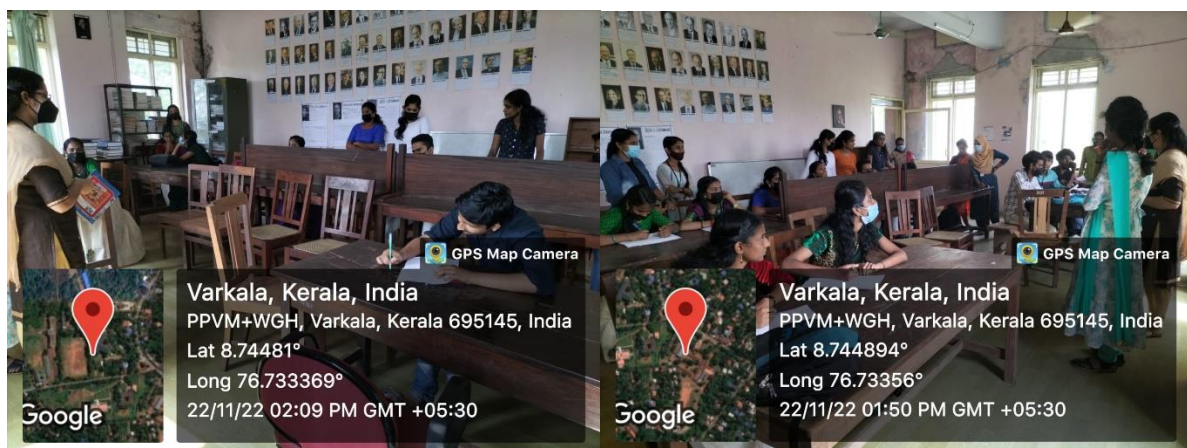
GPS Map Camera

Varkala, Kerala, India
PPVM+WGH, Varkala, Kerala 695145, India
Lat 8.74481°
Long 76.733369°
22/11/22 02:09 PM GMT +05:30

Google

GPS Map Camera

Varkala, Kerala, India
PPVM+WGH, Varkala, Kerala 695145, India
Lat 8.744894°
Long 76.73356°
22/11/22 01:50 PM GMT +05:30

Google